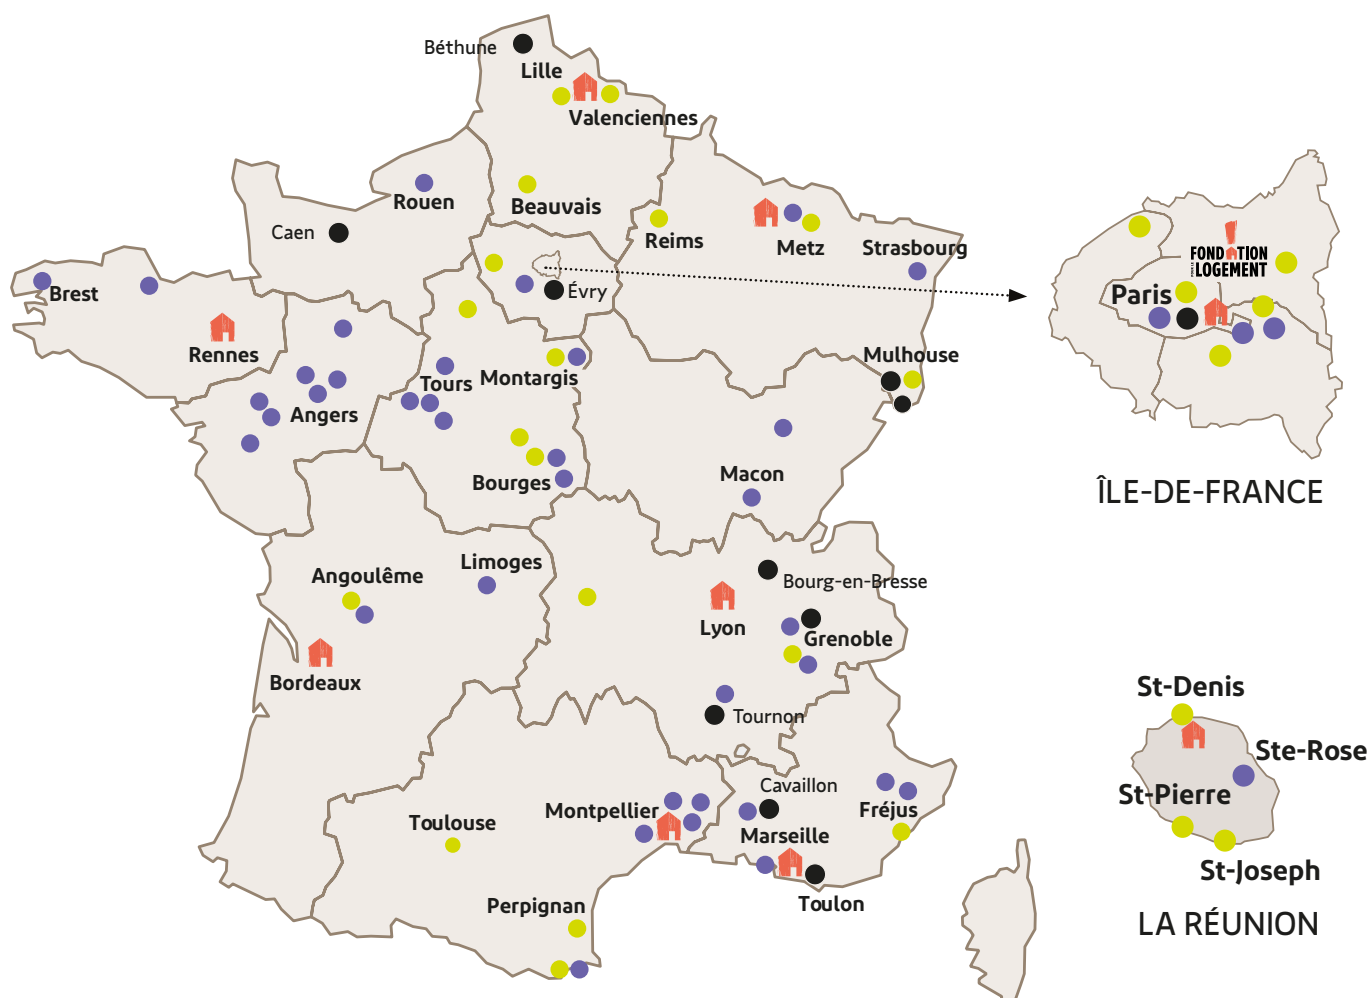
Béthune
Lille
Valenciennes
Rouen
Beauvais
Caen
Reims
Metz
Strasbourg
Brest
Rennes
Évry
Mulhouse
Tours
Montargis
Angers
Bourges
Macon
Angoulême
Limoges
Bourg-en-Bresse
Lyon
Grenoble
Bordeaux
Tournon
Cavaillon
Fréjus
Montpellier
Marseille
Toulouse
Perpignan
Toulon

FONDATION LOGEMENT
Paris
ÎLE-DE-FRANCE

St-Denis
Ste-Rose
St-Pierre
St-Joseph
LA RÉUNION